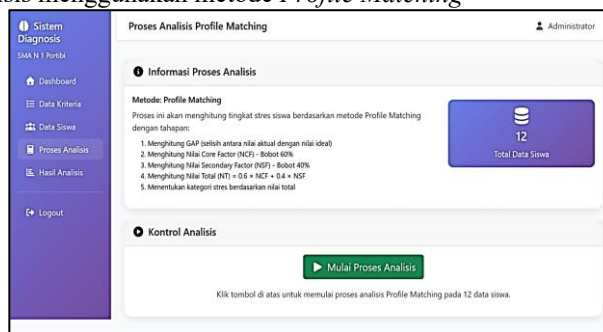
sis menggunakan metode Profile Matching

Sistem Diagnosis
SMA N 1 Portibi

Dashboard
Data Kriteria
Data Siswa
Proses Analisis
Hasil Analisis
Logout

Proses Analisis Profile Matching
Administrator

Informasi Proses Analisis

Metode: Profile Matching

Proses ini akan menghitung tingkat stres siswa berdasarkan metode Profile Matching dengan tahapan:

1. Menghitung GAP (selisih antara nilai aktual dengan nilai ideal)
2. Menghitung Nilai Core Factor (NCF) - Bobot 60%
3. Menghitung Nilai Secondary Factor (NSF) - Bobot 40%
4. Menghitung Nilai Total (NT) = 0.6 × NCF + 0.4 × NSF
5. Menentukan kategori stres berdasarkan nilai total

12
Total Data Siswa

Kontrol Analisis

Mulai Proses Analisis

Klik tombol di atas untuk memulai proses analisis Profile Matching pada 12 data siswa.